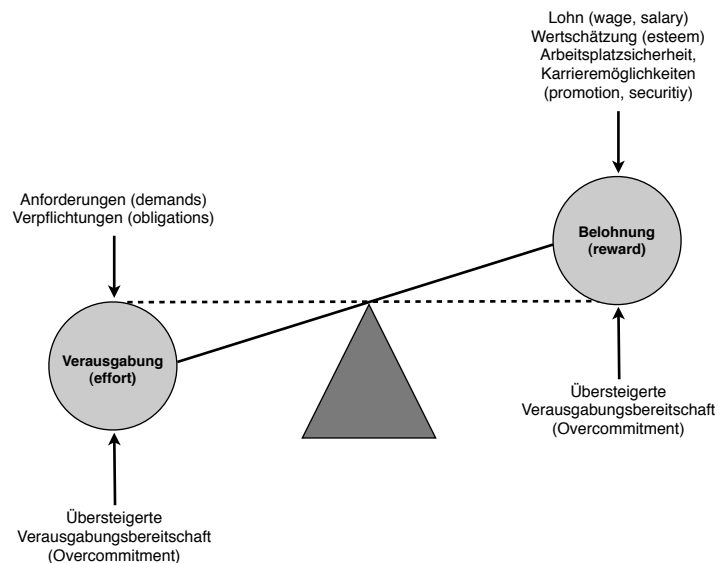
Lohn (wage, salary)
Wertschätzung (esteem)
Arbeitsplatzsicherheit,
Karrieremöglichkeiten
(promotion, securitiy)

Anforderungen (demands)
Verpflichtungen (obligations)

Belohnung
(reward)

Verausgabung
(effort)

Übersteigerte
Verausgabungsbereitschaft
(Overcommitment)

Übersteigerte
Verausgabungsbereitschaft
(Overcommitment)